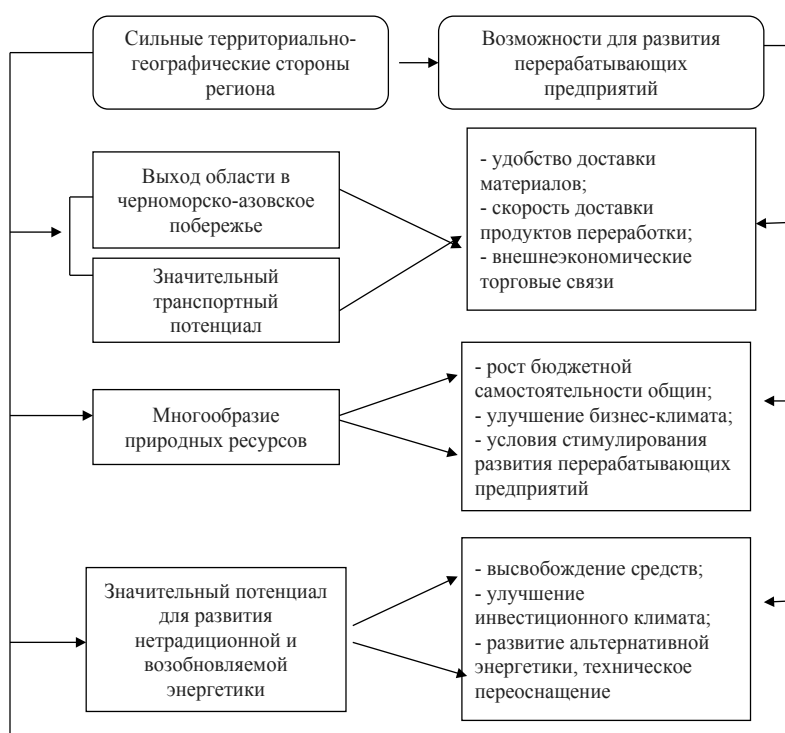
Сильные территориально-географические стороны региона

Возможности для развития перерабатывающих предприятий

Выход области в черноморско-азовское побережье

Значительный транспортный потенциал

- удобство доставки материалов;
- скорость доставки продуктов переработки;
- внешнеэкономические торговые связи

Многообразие природных ресурсов

- рост бюджетной самостоятельности общин;
- улучшение бизнес-климата;
- условия стимулирования развития перерабатывающих предприятий

Значительный потенциал для развития нетрадиционной и возобновляемой энергетики

- высвобождение средств;
- улучшение инвестиционного климата;
- развитие альтернативной энергетики, техническое переоснащение